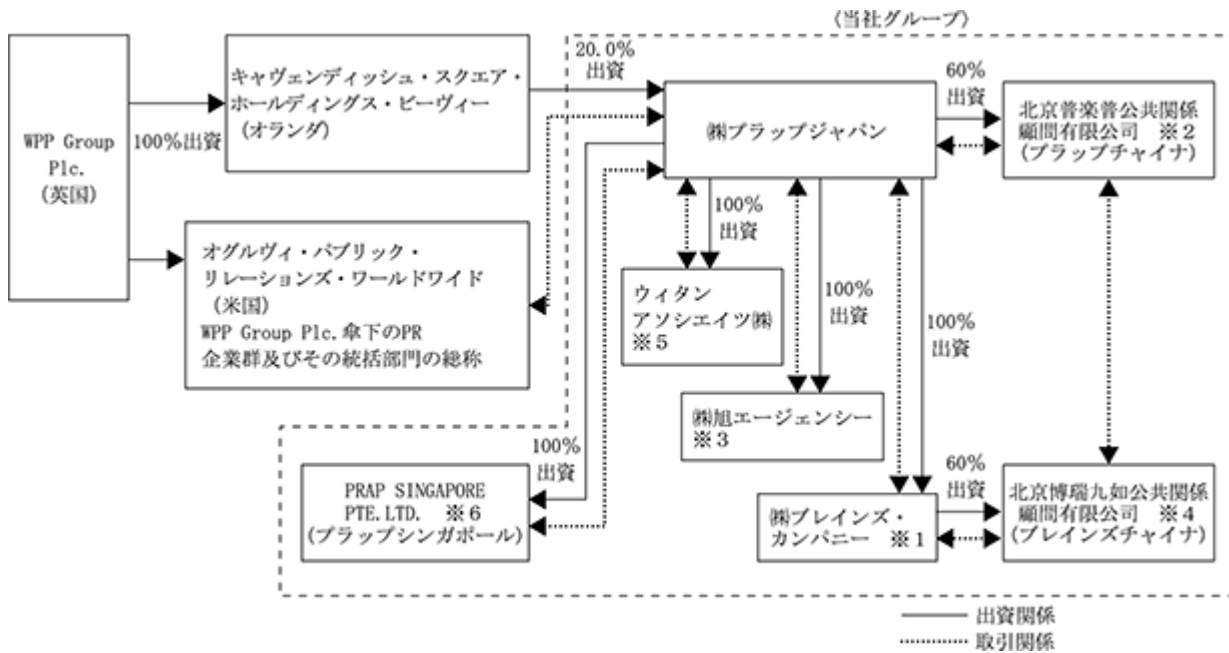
（当社グループ）

WPP Group Plc.（英国）

100%出資

キャヴェンディッシュ・スクエア・ホールディングス・ビーヴィー（オランダ）

20.0%出資

㈱プラップジャパン

60%出資

北京普楽普公共関係顧問有限公司 ※２（プラップチャイナ）

オグルヴィ・パブリック・リレーションズ・ワールドワイド（米国）WPP Group Plc.傘下のPR企業群及びその統括部門の総称

100%出資

ウィタンアソシエイツ㈱ ※５

100%出資

100%出資

㈱旭エージェンシー ※３

100%出資

PRAP SINGAPORE PTE.LTD. ※６（プラップシンガポール）

60%出資

北京博瑞九如公共関係顧問有限公司 ※４（ブレインズチャイナ）

㈱ブレインズ・カンパニー ※１

出資関係
取引関係